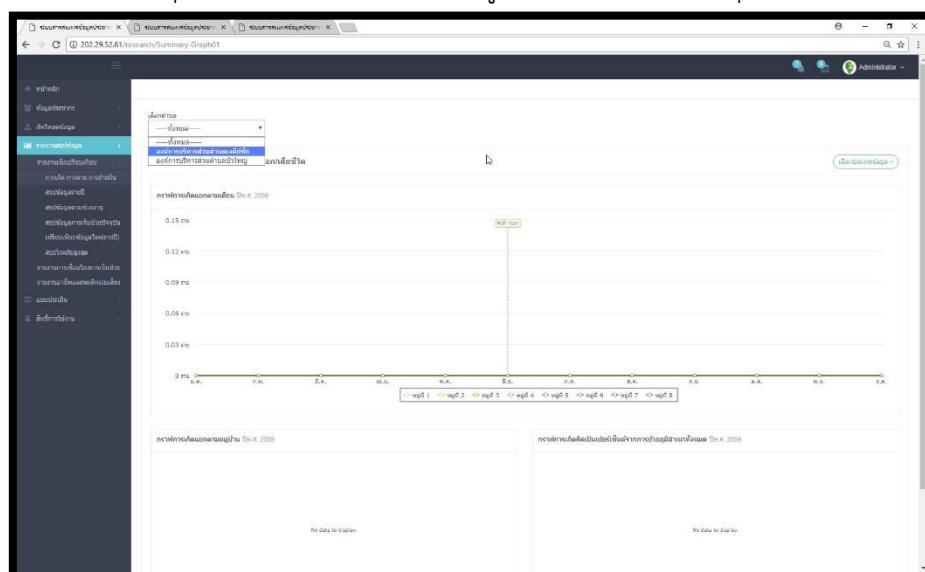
ระบบสารสนเทศข้อมูลประชา × ระบบสารสนเทศข้อมูลประชา × ระบบสารสนเทศข้อมูลประชา ×

202.29.52.61/research/Summary-Graph01

Administrator

หน้าหลัก
ข้อมูลประชากร
สิทธิ์ผู้ดูแลระบบ
รายงานสรุปข้อมูล
รายงานเปรียบเทียบ
การเกิด การตาย การย้ายถิ่น
สรุปข้อมูลรายปี
สรุปข้อมูลตามช่วงเวลา
สรุปข้อมูลการเปลี่ยนแปลง
เปรียบเทียบข้อมูล
สรุปรวมข้อมูล
รายงานการเปลี่ยนแปลง
รายงานผู้พิการ
แบบประเมิน
สิทธิ์การใช้งาน

เลือกตำบล
----ทั้งหมด----
----ทั้งหมด----
องค์การบริหารส่วนตำบลหนองไผ่
องค์การบริหารส่วนตำบลบ้านใหม่

ออก/เสียชีวิต

เลือกประเภทข้อมูล

กราฟการเกิดแยกตามเดือน ปี พ.ศ. 2559

0.15 ราย
0.12 ราย
0.09 ราย
0.06 ราย
0.03 ราย
0 ราย

Half Year

ม.ค. ก.พ. มี.ค. เม.ย. พ.ค. มิ.ย. ก.ค. ส.ค. ก.ย. ต.ค. พ.ย. ธ.ค.

หมู่ที่ 1 หมู่ที่ 2 หมู่ที่ 3 หมู่ที่ 4 หมู่ที่ 5 หมู่ที่ 6 หมู่ที่ 7 หมู่ที่ 8

กราฟการเกิดแยกตามหมู่บ้าน ปี พ.ศ. 2559

No data to display

กราฟการเกิดคิดเป็นเปอร์เซ็นต์จากการย้ายถิ่นฐานทั้งหมด ปี พ.ศ. 2559

No data to display